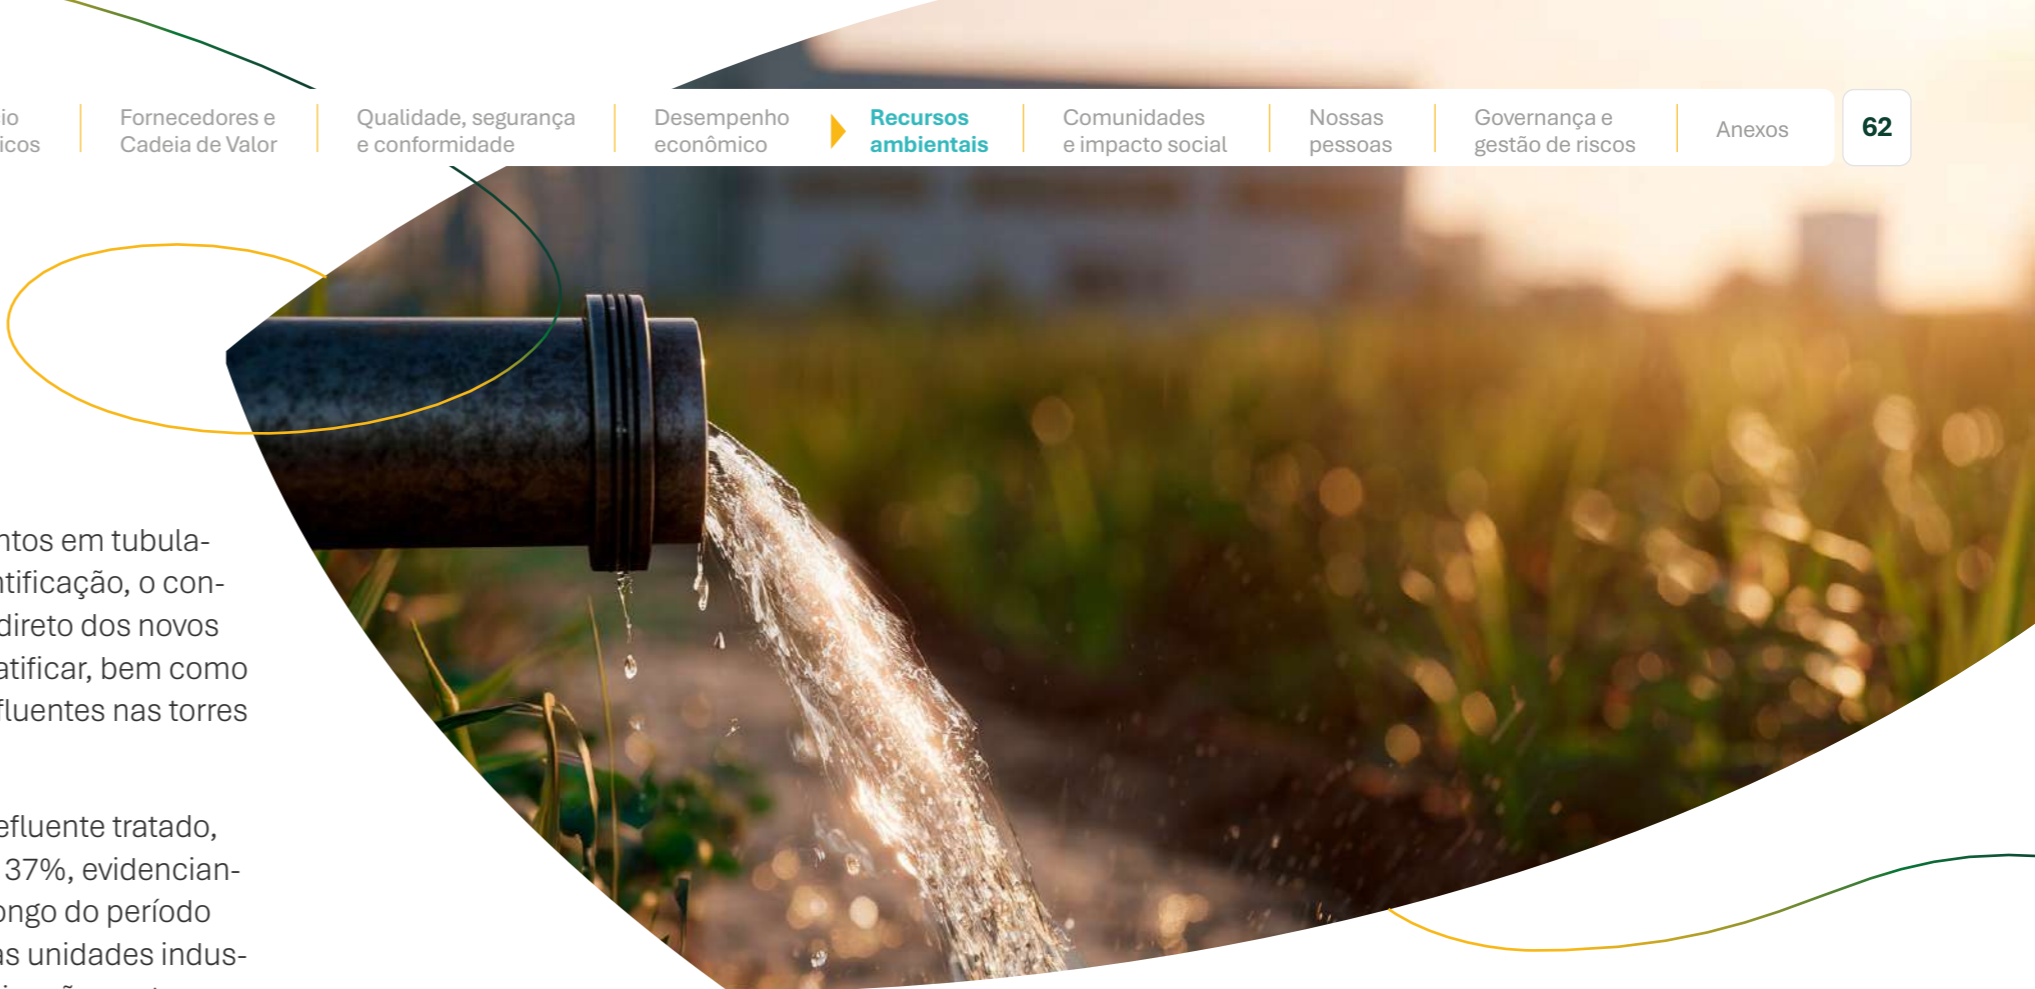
io
icos | Fornecedores e Cadeia de Valor | Qualidade, segurança e conformidade | Desempenho econômico | Recursos ambientais | Comunidades e impacto social | Nossas pessoas | Governança e gestão de riscos | Anexos | 62

ntos em tubulatificação, o condireto dos novos atificar, bem como fluentes nas torres

efluente tratado, 37%, evidenciangongo do período as unidades indus-
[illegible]